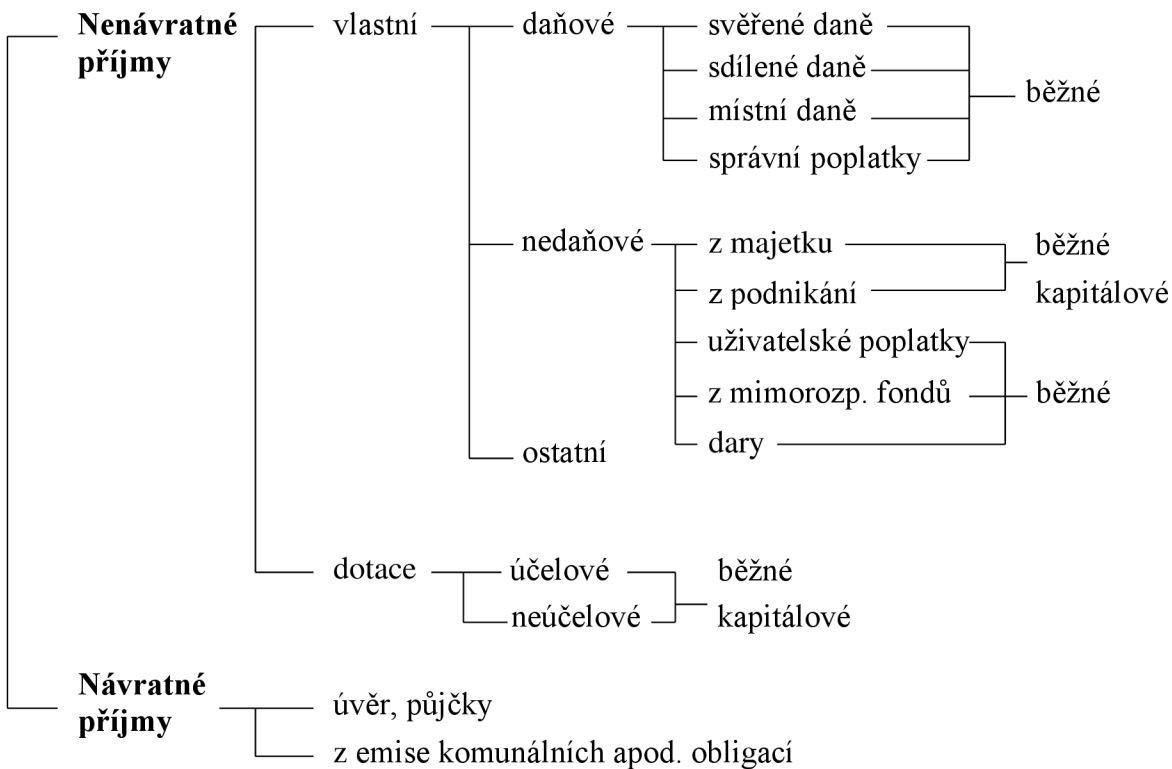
Nenávratné příjmy

vlastní

daňové

svěřené daně

sdílené daně

místní daně

správní poplatky

běžné

nedaňové

z majetku

z podnikání

běžné

kapitálové

uživatelské poplatky

z mimorozp. fondů

dary

běžné

ostatní

dotace

účelové

neúčelové

běžné

kapitálové

Návratné příjmy

úvěr, půjčky

z emise komunálních apod. obligací